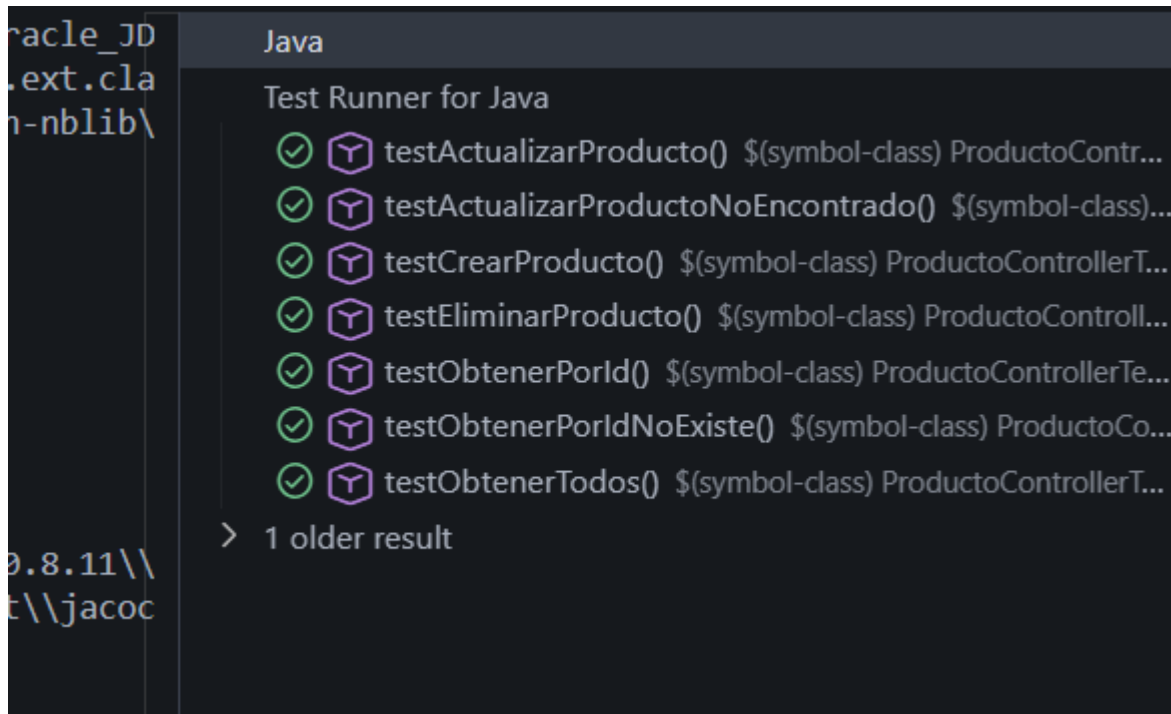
racle_JD
.ext.cla
n-nblib\

0.8.11\\
t\\jacoc

Java

Test Runner for Java

testActualizarProducto() $(symbol-class) ProductoContr...
testActualizarProductoNoEncontrado() $(symbol-class)...
testCrearProducto() $(symbol-class) ProductoControllerT...
testEliminarProducto() $(symbol-class) ProductoControll...
testObtenerPorId() $(symbol-class) ProductoControllerTe...
testObtenerPorIdNoExiste() $(symbol-class) ProductoCo...
testObtenerTodos() $(symbol-class) ProductoControllerT...

> 1 older result